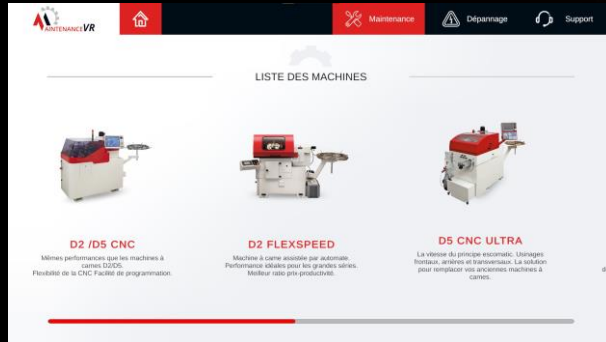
AINTENANCEVR

Maintenance

Dépannage

Support

LISTE DES MACHINES

D2 /D5 CNC

Mêmes performances que les machines à cames D2/D5. Flexibilité de la CNC Facilité de programmation.

D2 FLEXSPEED

Machine à came assistée par automate. Performance idéales pour les grandes séries. Meilleur ratio prix-productivité.

D5 CNC ULTRA

La vitesse du principe escomatic. Usinages frontaux, arrières et transversaux. La solution pour remplacer vos anciennes machines à cames.

d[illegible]